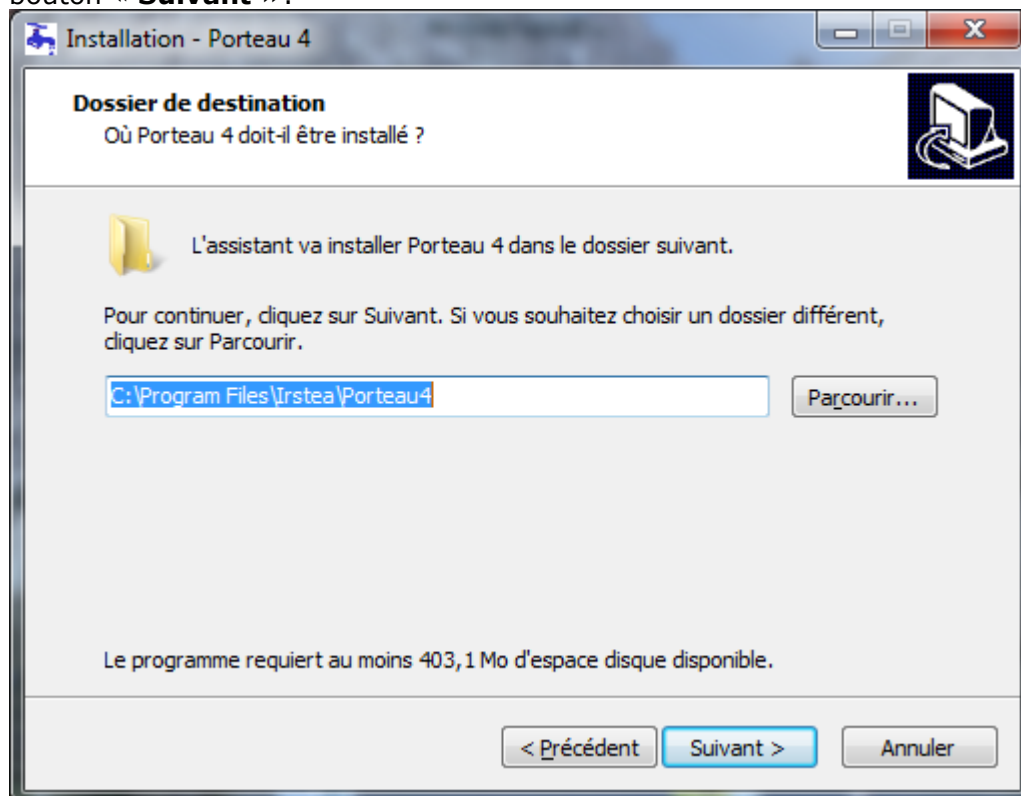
bouton « **Suivant** ».

Installation - Porteau 4

**Dossier de destination**
Où Porteau 4 doit-il être installé ?

L'assistant va installer Porteau 4 dans le dossier suivant.

Pour continuer, cliquez sur Suivant. Si vous souhaitez choisir un dossier différent, cliquez sur Parcourir.

C:\Program Files\Irstea\Porteau4

Parcourir...

Le programme requiert au moins 403,1 Mo d'espace disque disponible.

< Précédent

Suivant >

Annuler